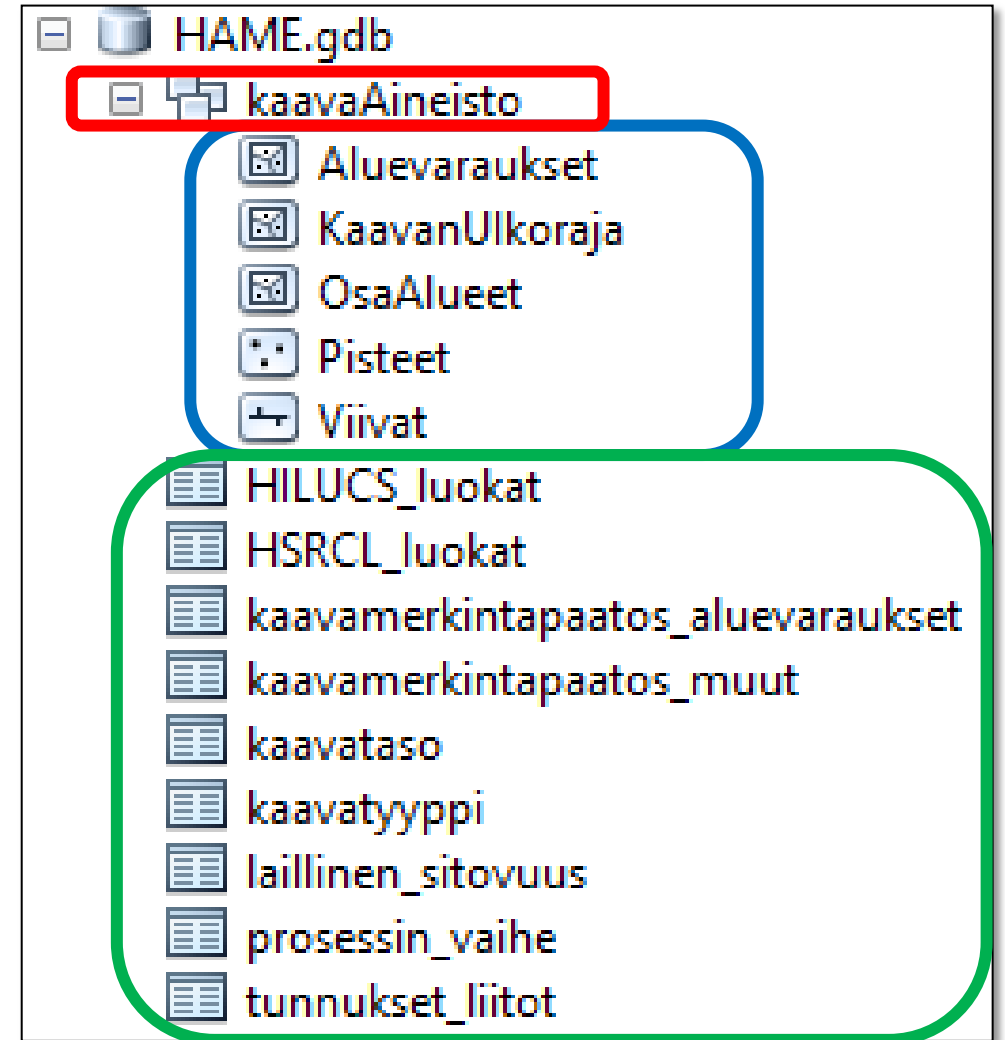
HAME.gdb
kaavaAineisto
Aluevaraukset
KaavanUlkoraja
OsaAlueet
Pisteet
Viivat
HILUCS_luokat
HSRCL_luokat
kaavamerkintapaatos_aluevaraukset
kaavamerkintapaatos_muut
kaavataso
kaavatyyppi
laillinen_sitovuus
prosessin_vaihe
tunnukset_liitot